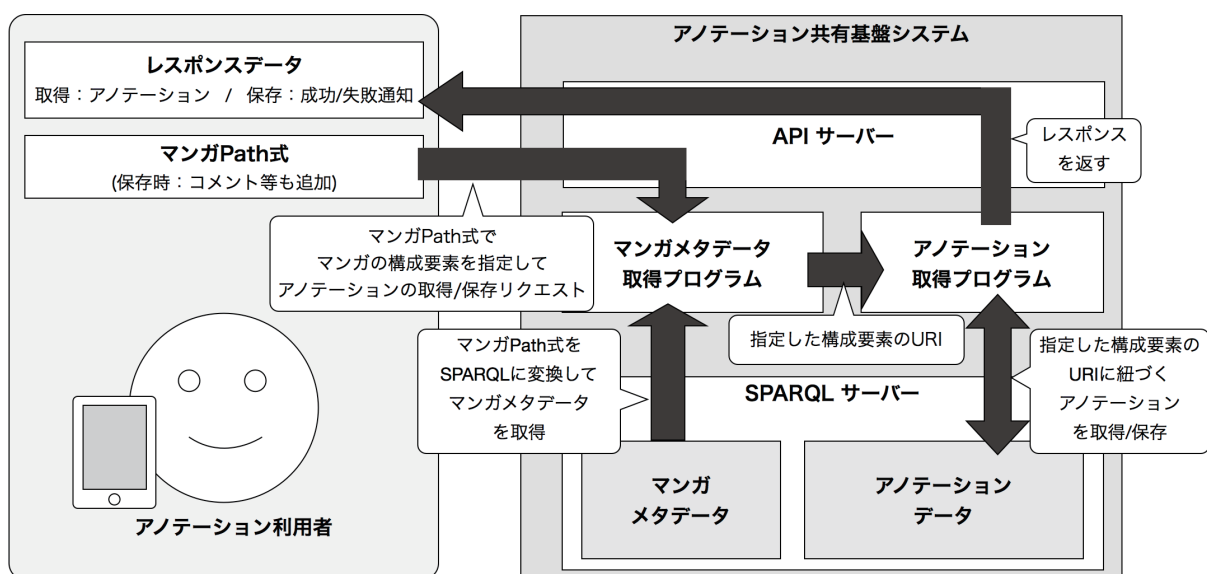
アノテーション共有基盤システム

レスポンスデータ
取得：アノテーション / 保存：成功/失敗通知

マンガPath式
(保存時：コメント等も追加)

API サーバー

レスポンスを返す

マンガPath式でマンガの構成要素を指定してアノテーションの取得/保存リクエスト

マンガメタデータ取得プログラム

アノテーション取得プログラム

指定した構成要素のURI

マンガPath式をSPARQLに変換してマンガメタデータを取得

SPARQL サーバー

指定した構成要素のURIに紐づくアノテーションを取得/保存

マンガメタデータ

アノテーションデータ

アノテーション利用者